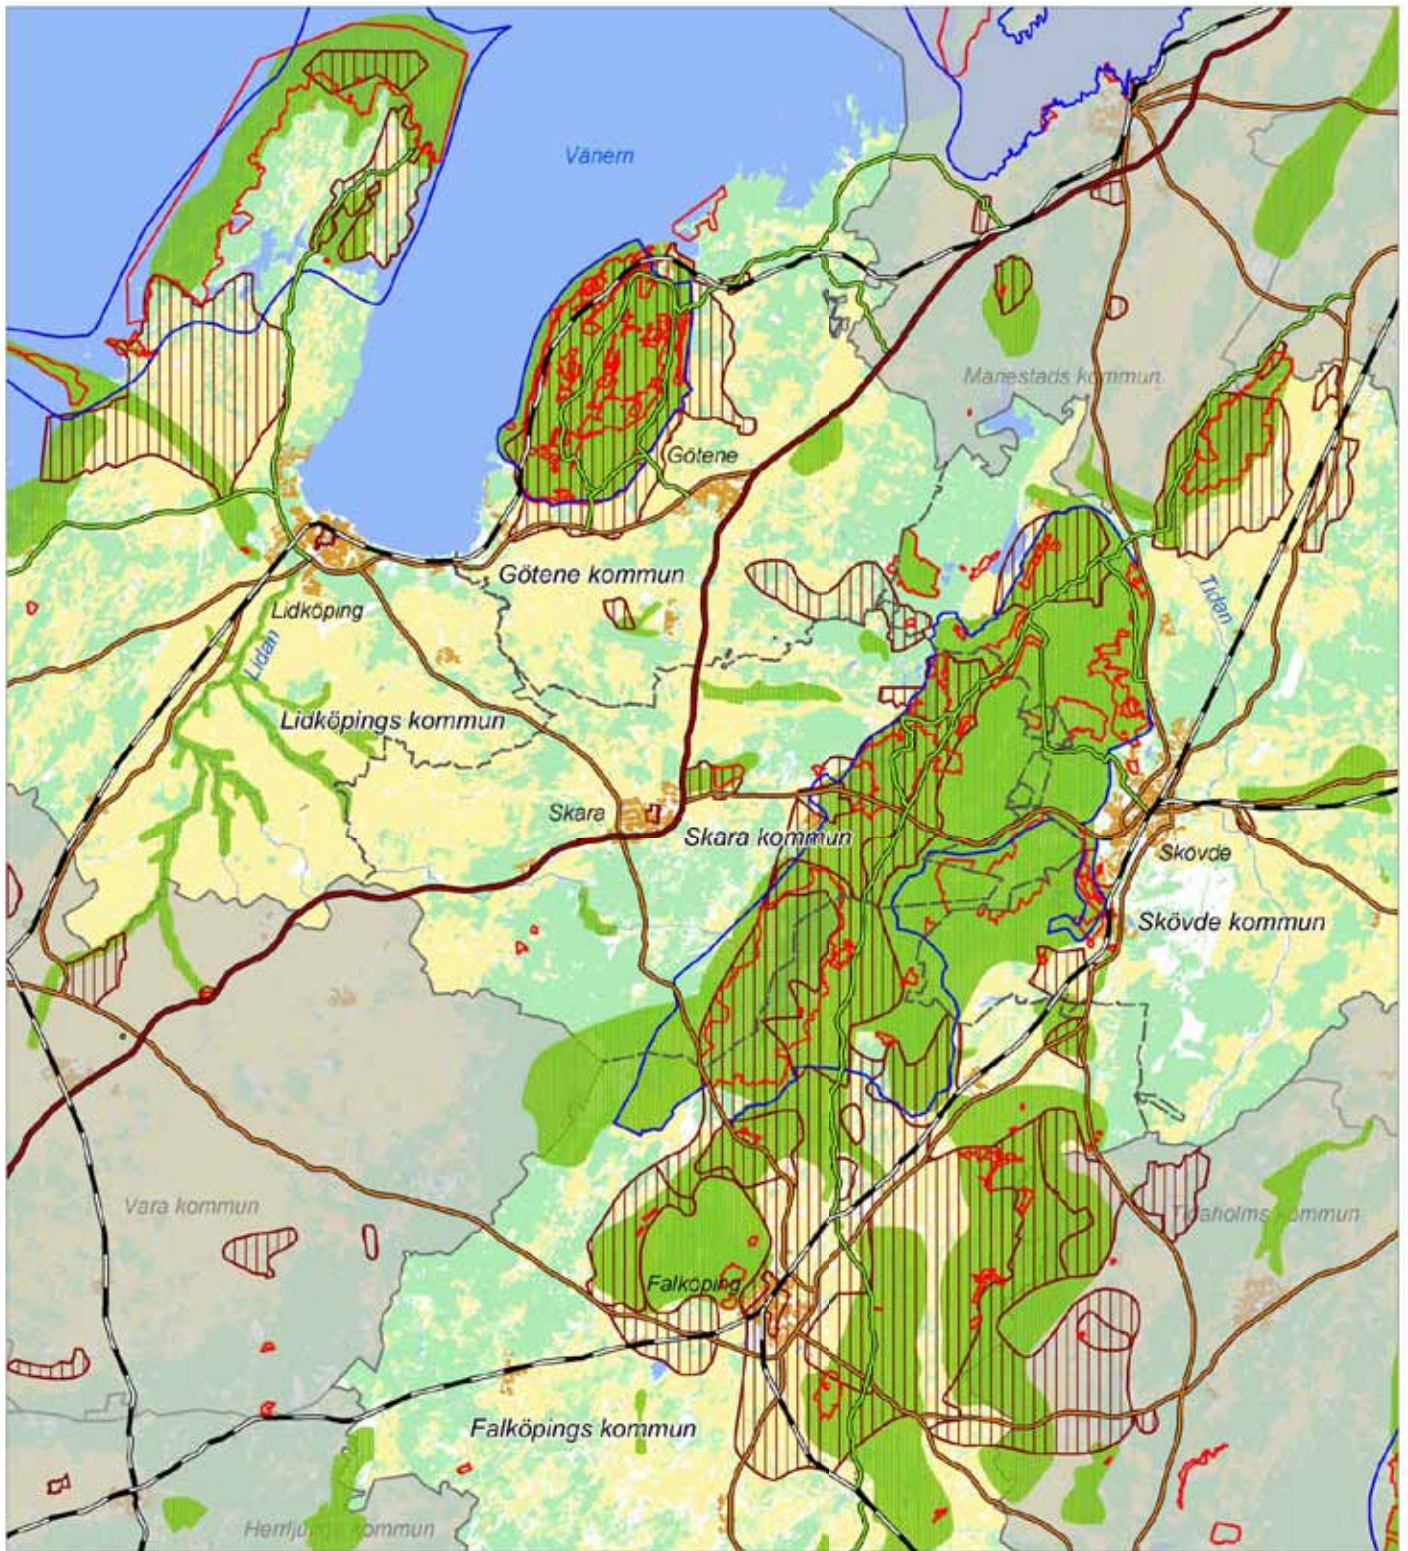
Vänern

Mariestads kommun

Götene

Götene kommun

Tidan

Lidköping

Lidan

Lidköpings kommun

Skara

Skara kommun

Skövde

Skövde kommun

Vara kommun

Tidaholms kommun

Falköping

Falköpings kommun

Herrljunga kommun